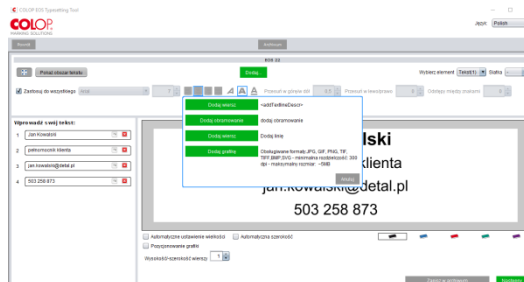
COLOP EOS Typesetting Tool

COLOP
MARKING SOLUTIONS

Język: Polski

Nowy

Archiwum

EOS 10

Dodaj

Pokaż obszar tekstu

Wybierz element: Tekst(1) Stała

Zastosuj do wszystkich

Przesuń w górę/w dół

Przesuń w lewo/prawo

Odstęp między znakami

Wprowadź swój tekst:

1 Jan Kowalski

2 pełnomocnik klienta

3 jan.kowalski@detal.pl

4 503 258 873

Dodaj wiersz

<#AddTextLineDesc>

Dodaj obramowanie

dodaj obramowanie

Dodaj wiersz

Dodaj linię

Dodaj grafikę

Obsługiwane formaty: JPG, GIF, PNG, TIF, TIFF,BMP,SVG - minimalna rozdzielczość: 300 dpi - maksymalny rozmiar: ~5MB

Anuluj

lski

klienta

jan.kowalski@detal.pl

503 258 873

Automatyczne ustawienie wielkości

Automatyczna szerokość

Pozycjonowanie grafiki

Wysokość i szerokość wiersza: 1